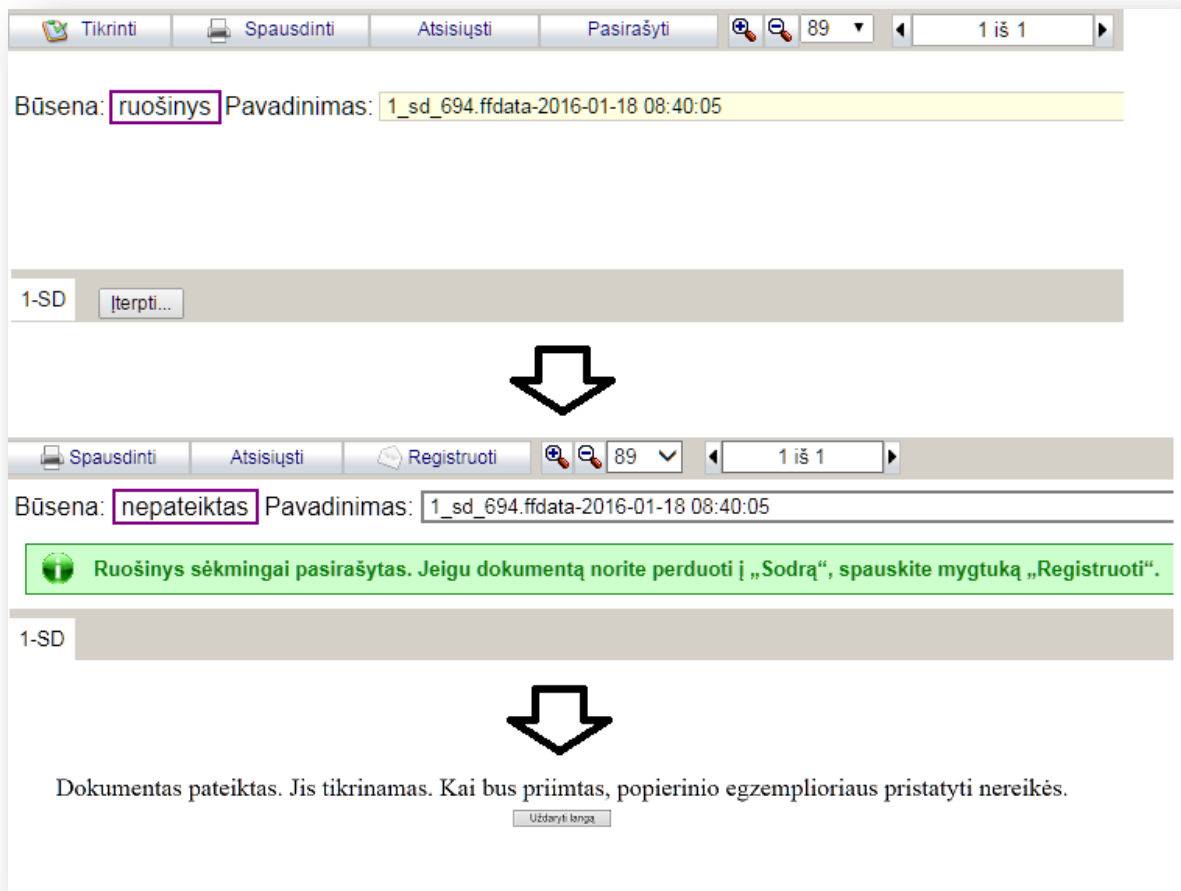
Tikrinti Spausdinti Atsisiųsti Pasirašyti 89 1 iš 1

Būsena: ruošinys Pavadinimas: 1_sd_694.ffdata-2016-01-18 08:40:05

1-SD Įterpti...

Spausdinti Atsisiųsti Registruoti 89 1 iš 1

Būsena: nepateiktas Pavadinimas: 1_sd_694.ffdata-2016-01-18 08:40:05

Ruošinys sėkmingai pasirašytas. Jeigu dokumentą norite perduoti į „Sodrą“, spauskite mygtuką „Registruoti“.

1-SD

Dokumentas pateiktas. Jis tikrinamas. Kai bus priimtas, popierinio egzemplioriaus pristatyti nereikės.

Uždaryti langą